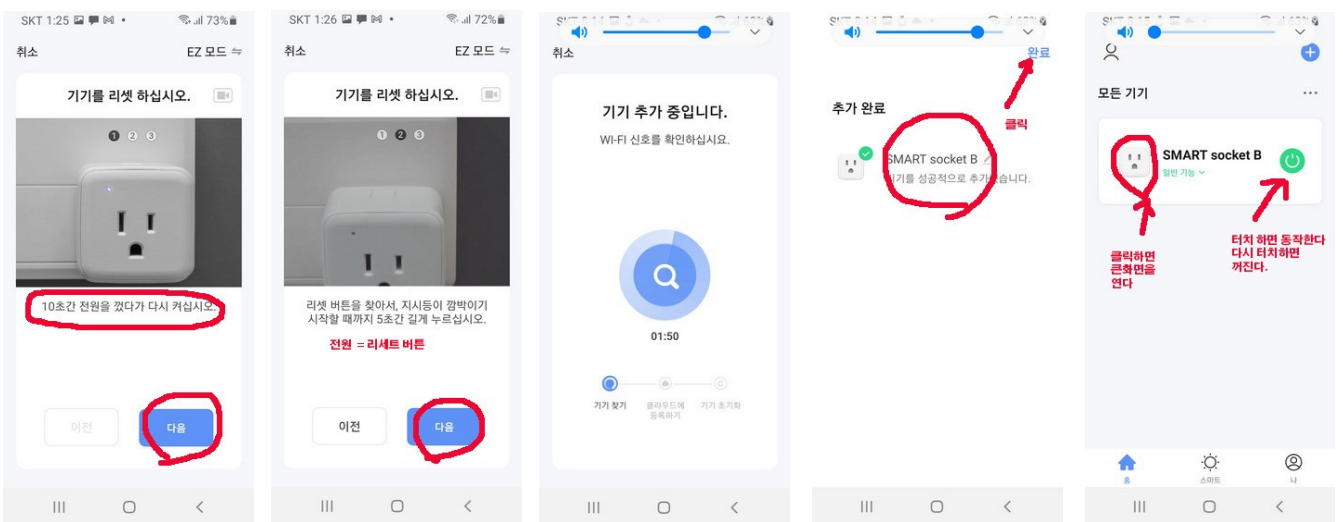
SKT 1:25 ▪ ▪ ⊠ •
73%
취소
EZ 모드 ⇋
기기를 리셋 하십시오.
1 2 3
10초간 전원을 껐다가 다시 켜십시오.
이전
다음

SKT 1:26 ▪ ▪ ⊠ •
72%
취소
EZ 모드 ⇋
기기를 리셋 하십시오.
1 2 3
리셋 버튼을 찾아서, 지시등이 깜박이기 시작할 때까지 5초간 길게 누르십시오.
전원 = 리세트 버튼
이전
다음

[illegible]
취소
기기 추가 중입니다.
WI-FI 신호를 확인하십시오.
01:50
기기 찾기
클라우드에 등록하기
기기 초기화

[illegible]
완료
클릭
추가 완료
SMART socket B
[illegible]기를 성공적으로 추가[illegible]습니다.

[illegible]
모든 기기
SMART socket B
일반 기능
클릭하면 큰화면을 연다
터치 하면 동작한다 다시 터치하면 꺼진다.
홈
스마트
나